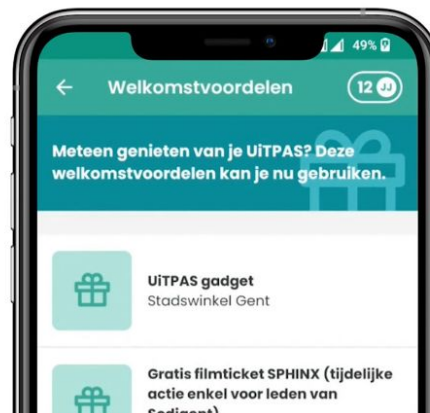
49%

Welkomstvoordelen

12 JJ

Meteen genieten van je UiTPAS? Deze welkomstvoordelen kan je nu gebruiken.

UiTPAS gadget
Stadswinkel Gent

Gratis filmticket SPHINX (tijdelijke actie enkel voor leden van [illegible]